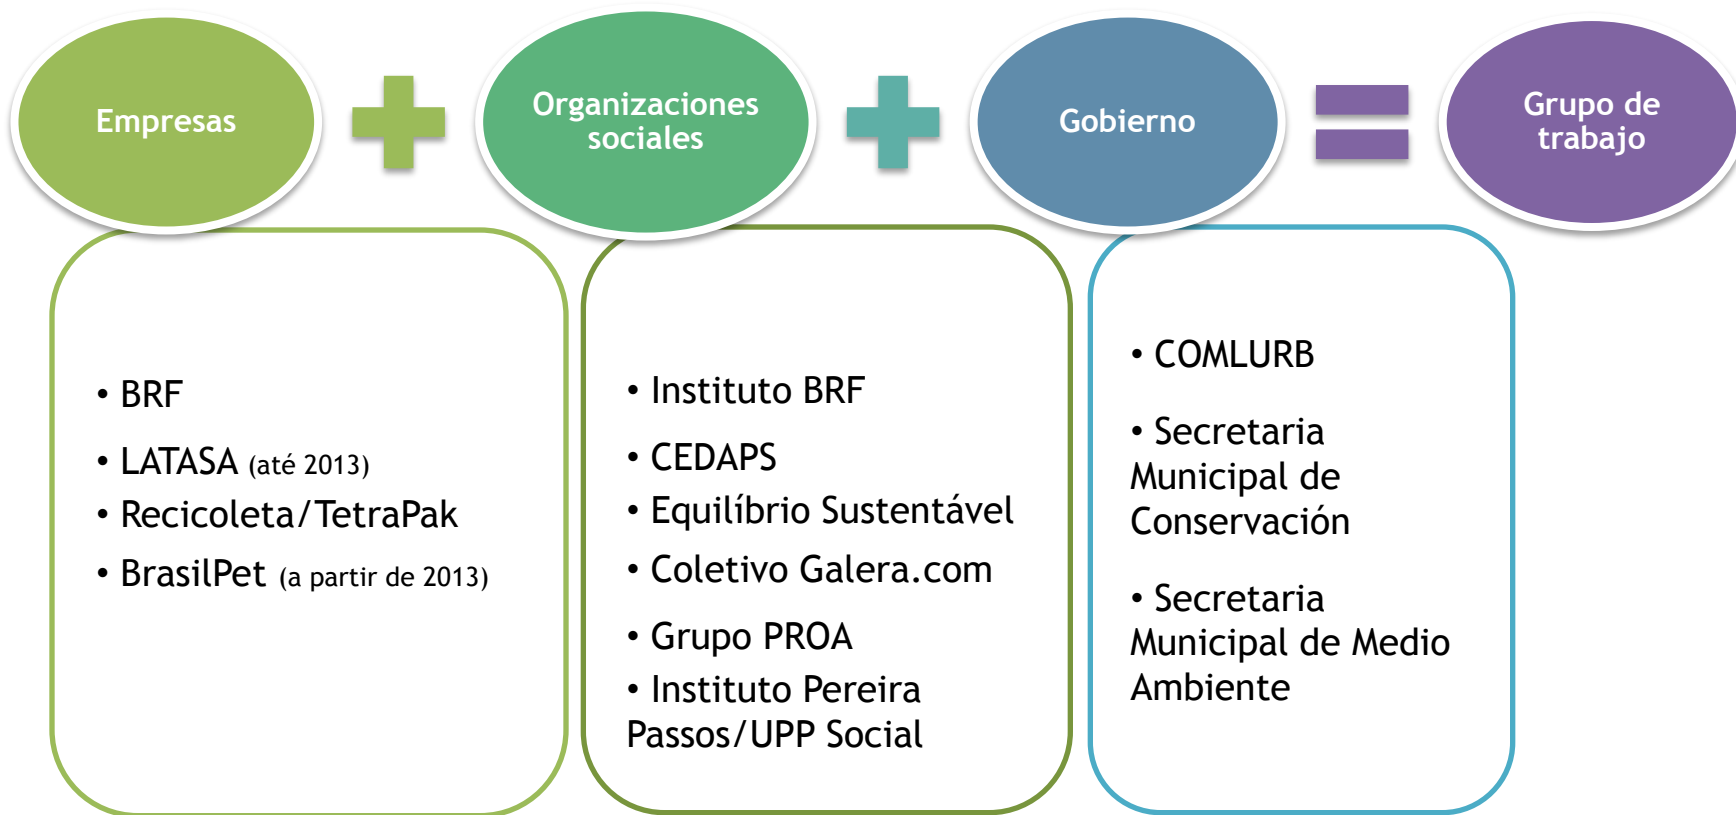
Empresas

Organizaciones sociales

Gobierno

Grupo de trabajo

• BRF
• LATASA (até 2013)
• Recicoleta/TetraPak
• BrasilPet (a partir de 2013)

• Instituto BRF
• CEDAPS
• Equilíbrio Sustentável
• Coletivo Galera.com
• Grupo PROA
• Instituto Pereira Passos/UPP Social

• COMLURB
• Secretaria Municipal de Conservación
• Secretaria Municipal de Medio Ambiente